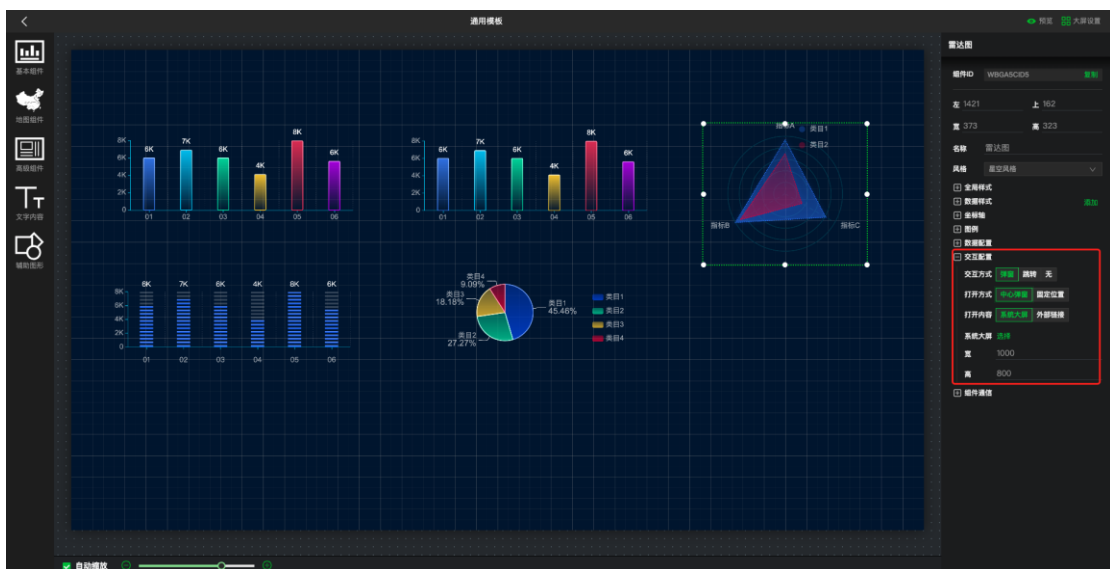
通用模板

预览 大屏设置

基本组件
地图组件
高级组件
文字内容
辅助图形

| 8K | 7K | 6K | 4K | 8K | 6K |
|---|---|---|---|---|---|
| 01 | 02 | 03 | 04 | 05 | 06 |

8K 6K 4K 2K 0

6K 7K 6K 4K 8K 6K
01 02 03 04 05 06

8K 6K 4K 2K 0
6K 7K 6K 4K 8K 6K
01 02 03 04 05 06

指标A
类目1
类目2
指标B
指标C

8K 6K 4K 2K 0
8K 7K 6K 4K 8K 6K
01 02 03 04 05 06

类目4
9.09%
类目3
18.18%
类目2
27.27%
类目1
45.46%

类目1
类目2
类目3
类目4

雷达图
组件ID WBGA5CID5 复制
左 1421 上 162
宽 373 高 323
名称 雷达图
风格 星空风格
全局样式
数据样式 添加
坐标轴
图例
数据配置
交互配置
交互方式 弹窗 跳转 无
打开方式 中心弹窗 固定位置
打开内容 系统大屏 外部链接
系统大屏 选择
宽 1000
高 800
组件通信

自动播放